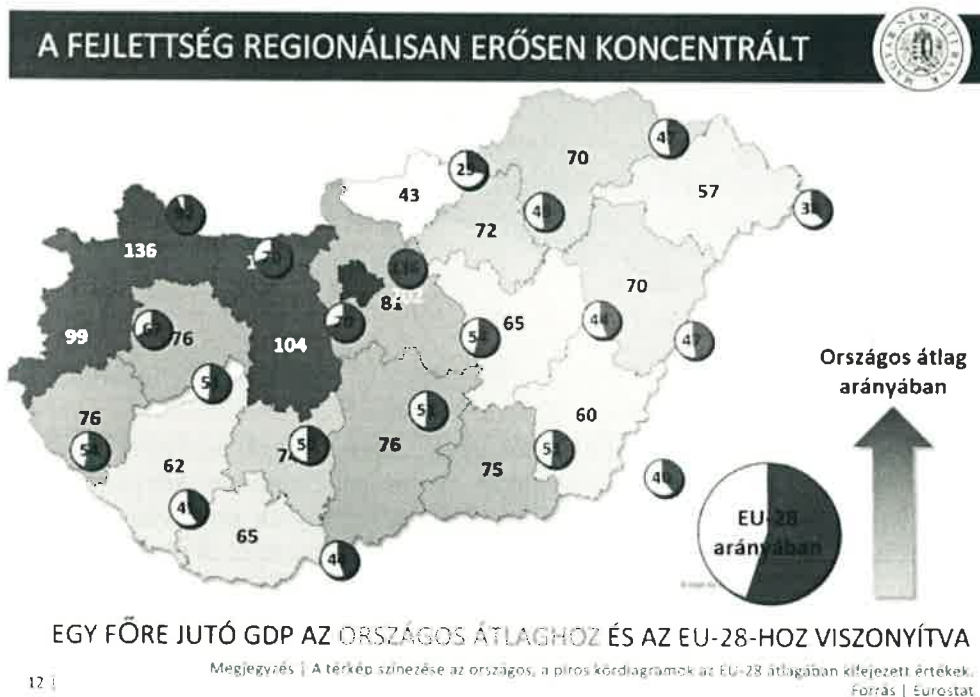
A FEJLETTSÉG REGIONÁLISAN ERŐSEN KONCENTRÁLT

43
70
57
136
72
70
99
76
104
81
65
76
60
62
74
76
75
65
47
29
41
38
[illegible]
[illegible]
110
67
70
54
44
47
59
58
51
58
53
41
40
44

EU-28 arányában

Országos átlag arányában

EGY FŐRE JUTÓ GDP AZ ORSZÁGOS ÁTLAGHOZ ÉS AZ EU-28-HOZ VISZONYÍTVA

Megjegyzés | A térkép színezése az országos, a piros kördiagramok az EU-28 átlagában kifejezett értékek.
Forrás | Eurostat

12 |